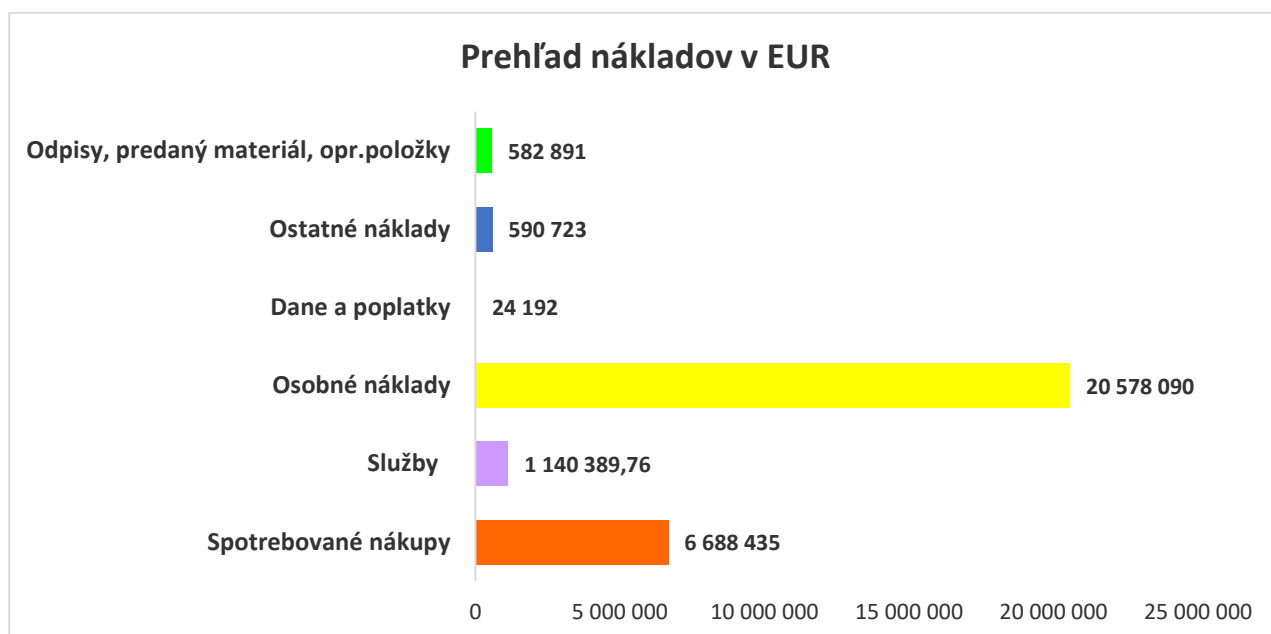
Prehľad nákladov v EUR

Odpisy, predaný materiál, opr.položky 582 891

Ostatné náklady 590 723

Dane a poplatky 24 192

Osobné náklady 20 578 090

Služby 1 140 389,76

Spotrebované nákupy 6 688 435

0 5 000 000 10 000 000 15 000 000 20 000 000 25 000 000